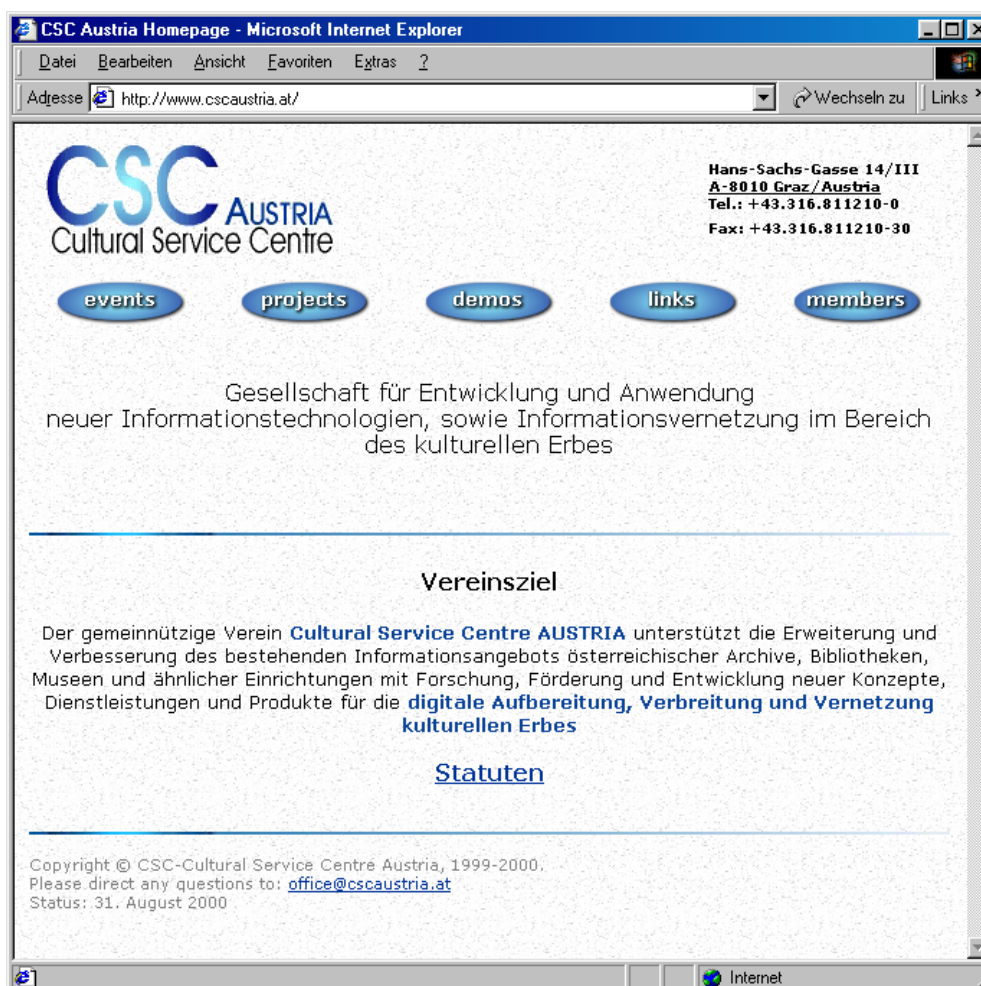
CSC Austria Homepage - Microsoft Internet Explorer

Datei Bearbeiten Ansicht Favoriten Extras ?

Adresse http://www.cscaustria.at/ Wechseln zu Links

CSC AUSTRIA
Cultural Service Centre

Hans-Sachs-Gasse 14/III
A-8010 Graz/Austria
Tel.: +43.316.811210-0
Fax: +43.316.811210-30

events projects demos links members

Gesellschaft für Entwicklung und Anwendung neuer Informationstechnologien, sowie Informationsvernetzung im Bereich des kulturellen Erbes

Vereinsziel

Der gemeinnützige Verein Cultural Service Centre AUSTRIA unterstützt die Erweiterung und Verbesserung des bestehenden Informationsangebots österreichischer Archive, Bibliotheken, Museen und ähnlicher Einrichtungen mit Forschung, Förderung und Entwicklung neuer Konzepte, Dienstleistungen und Produkte für die digitale Aufbereitung, Verbreitung und Vernetzung kulturellen Erbes

Statuten

Copyright © CSC-Cultural Service Centre Austria, 1999-2000.
Please direct any questions to: office@cscaustria.at
Status: 31. August 2000

Internet